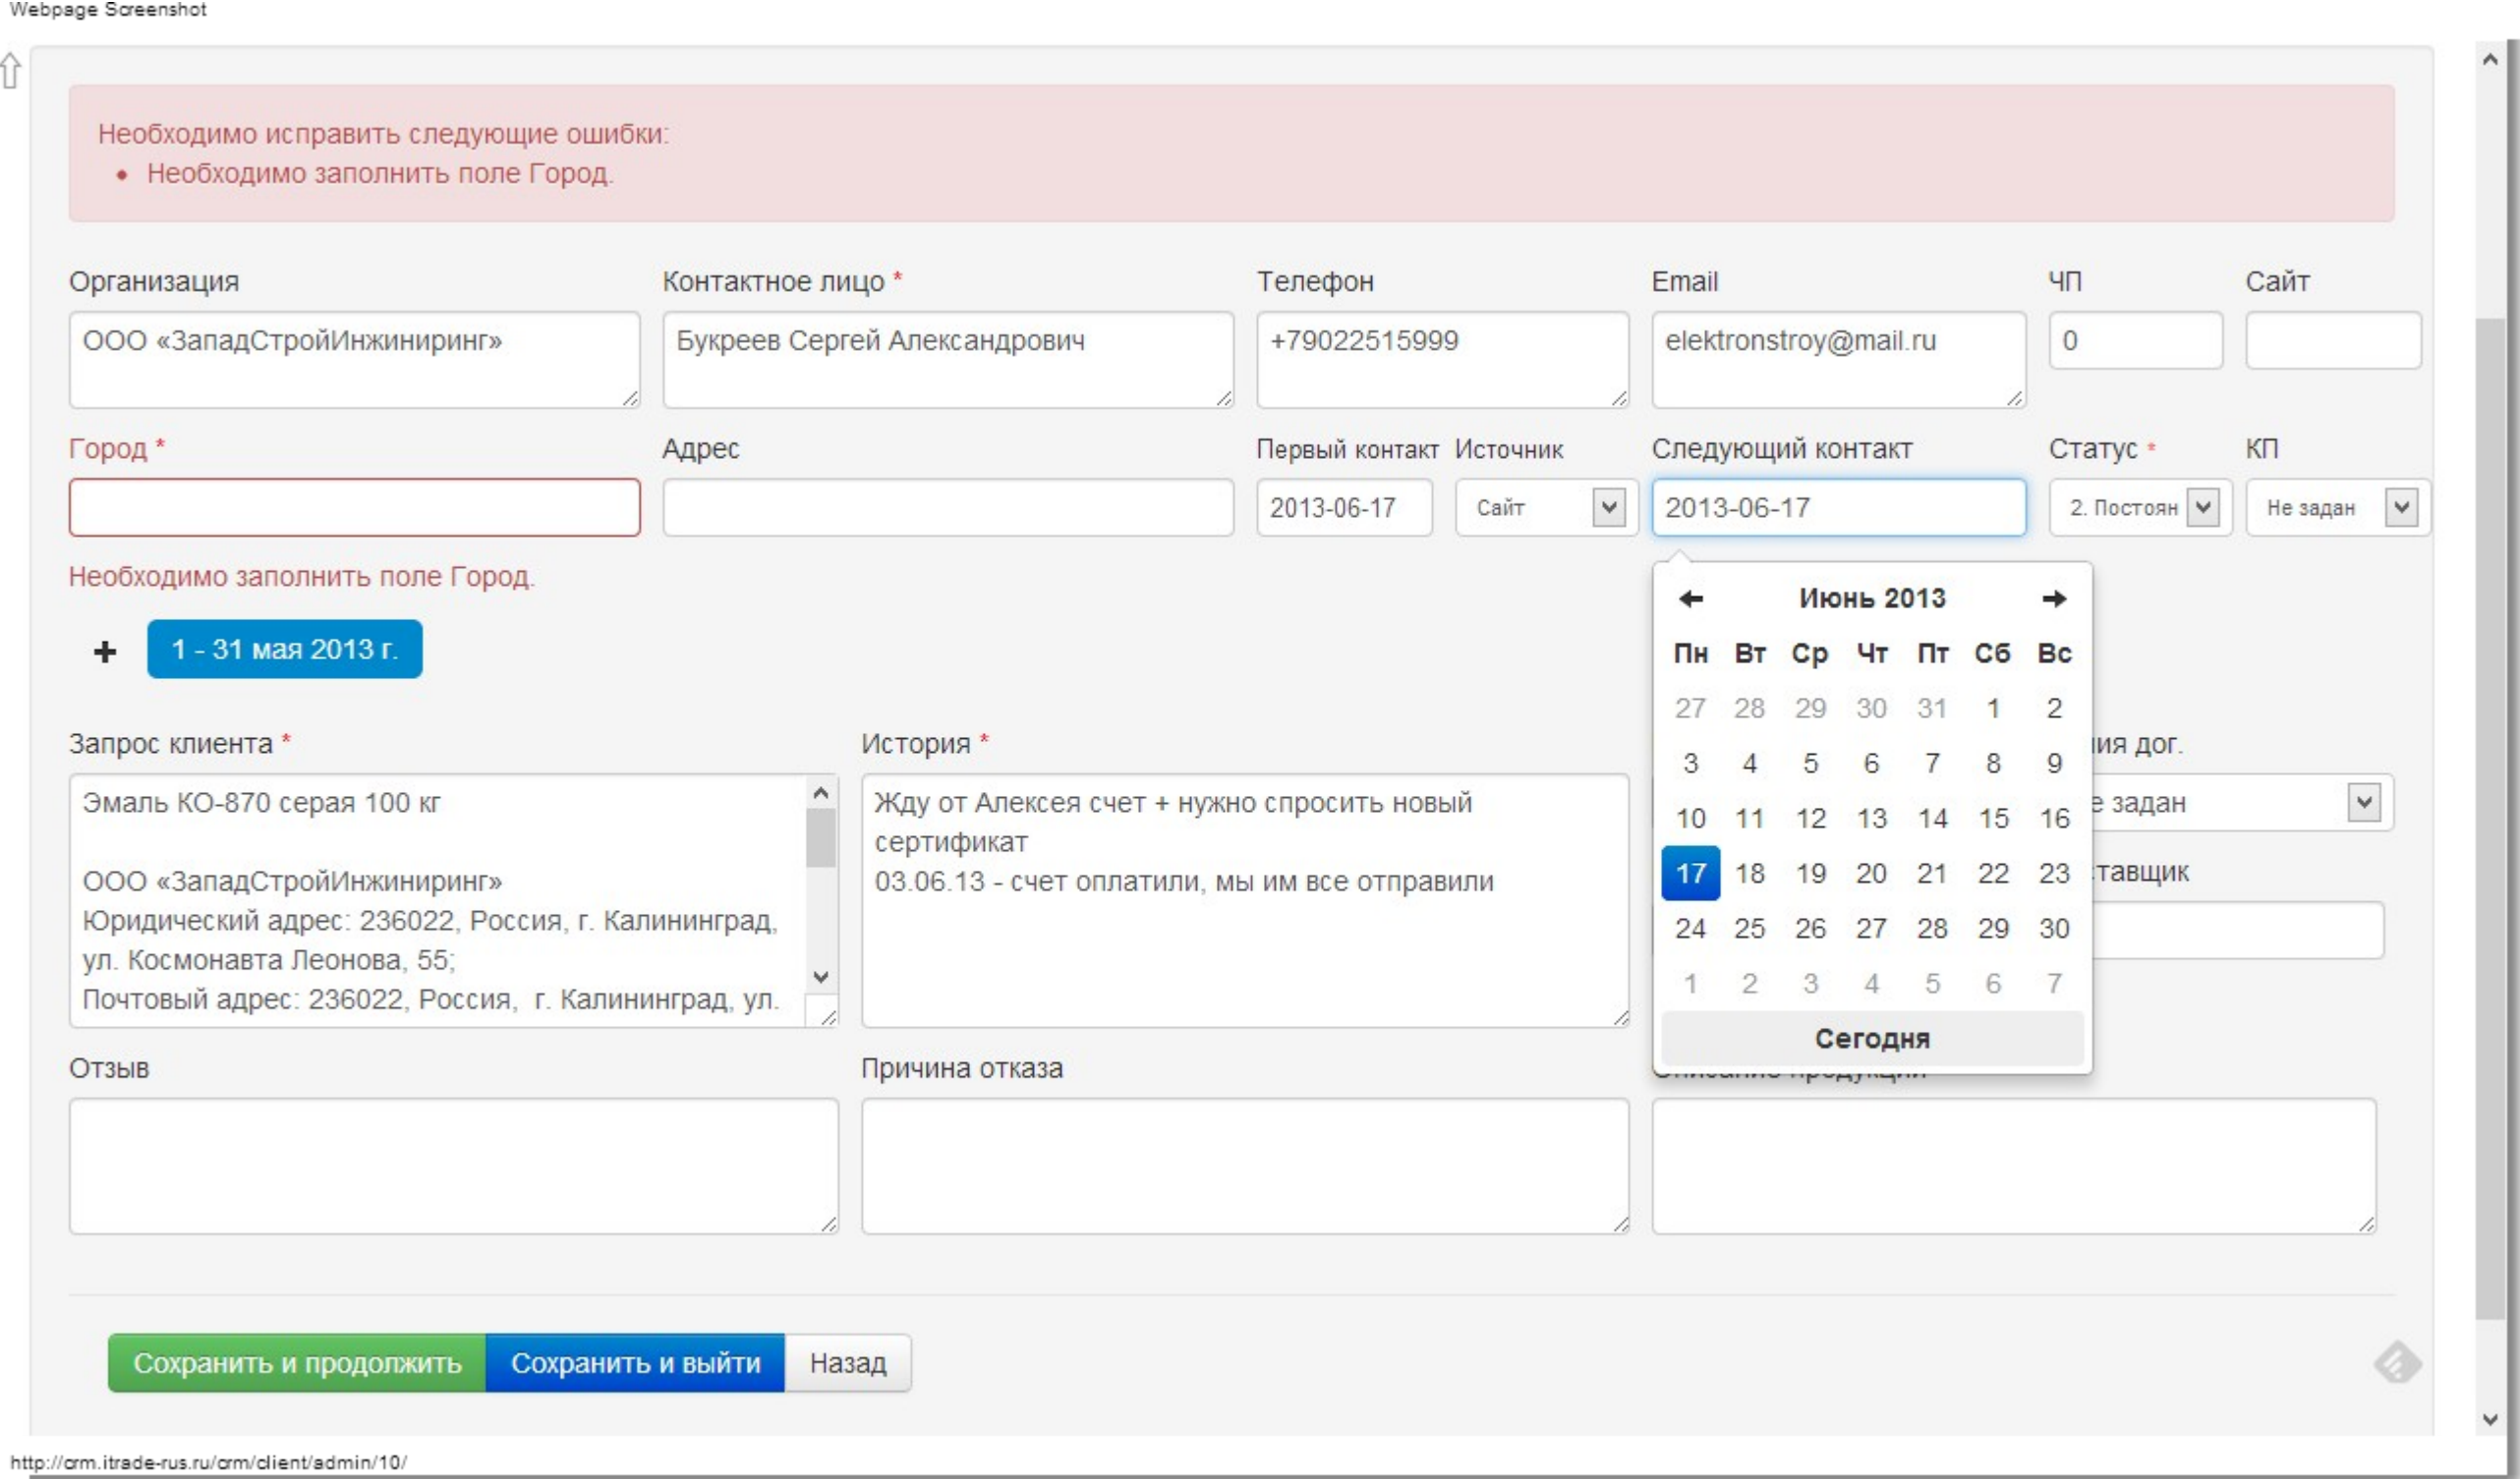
Webpage Screenshot

Необходимо исправить следующие ошибки:

- Необходимо заполнить поле Город.

Организация
ООО «ЗападСтройИнжиниринг»

Контактное лицо *
Букреев Сергей Александрович

Телефон
+79022515999

Email
elektronstroy@mail.ru

ЧП
0

Сайт

Город *

Адрес

Первый контакт
2013-06-17

Источник
Сайт

Следующий контакт
2013-06-17

Статус *
2. Постоян

КП
Не задан

Необходимо заполнить поле Город.

+ 1 - 31 мая 2013 г.

Июнь 2013

| Пн | Вт | Ср | Чт | Пт | Сб | Вс |
|---|---|---|---|---|---|---|
| 27 | 28 | 29 | 30 | 31 | 1 | 2 |
| 3 | 4 | 5 | 6 | 7 | 8 | 9 |
| 10 | 11 | 12 | 13 | 14 | 15 | 16 |
| 17 | 18 | 19 | 20 | 21 | 22 | 23 |
| 24 | 25 | 26 | 27 | 28 | 29 | 30 |
| 1 | 2 | 3 | 4 | 5 | 6 | 7 |

Сегодня

Запрос клиента *
Эмаль КО-870 серая 100 кг

ООО «ЗападСтройИнжиниринг»
Юридический адрес: 236022, Россия, г. Калининград, ул. Космонавта Леонова, 55;
Почтовый адрес: 236022, Россия, г. Калининград, ул.

История *
Жду от Алексея счет + нужно спросить новый сертификат
03.06.13 - счет оплатили, мы им все отправили

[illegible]ия дог.
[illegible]е задан

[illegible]тавщик

Отзыв

Причина отказа

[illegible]

Сохранить и продолжить
Сохранить и выйти
Назад

http://crm.itrade-rus.ru/crm/client/admin/10/